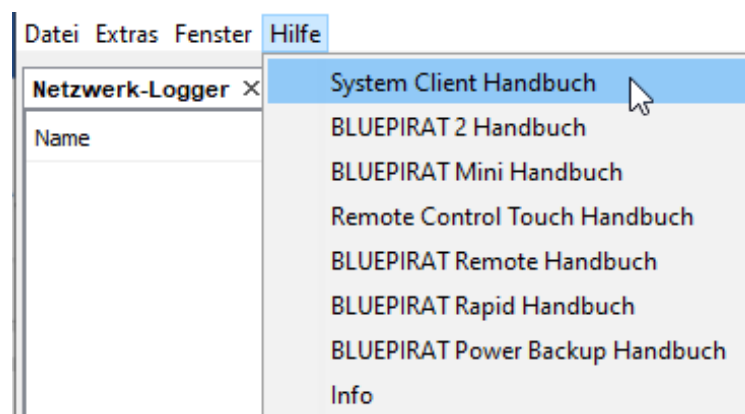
Datei Extras Fenster Hilfe

Netzwerk-Logger ×

Name

System Client Handbuch
BLUEPIRAT 2 Handbuch
BLUEPIRAT Mini Handbuch
Remote Control Touch Handbuch
BLUEPIRAT Remote Handbuch
BLUEPIRAT Rapid Handbuch
BLUEPIRAT Power Backup Handbuch
Info